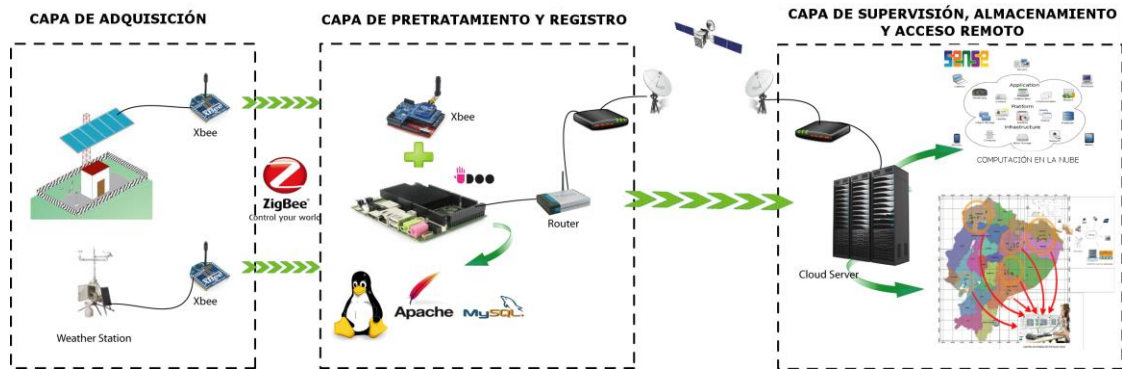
CAPA DE ADQUISICIÓN

Xbee

ZigBee
Control your world

Weather Station

Xbee

CAPA DE PRETRATAMIENTO Y REGISTRO

Xbee

UDOO

Router

Apache

MySQL

CAPA DE SUPERVISIÓN, ALMACENAMIENTO Y ACCESO REMOTO

SENSE

Application

Platform

Infrastructure

COMPUTACIÓN EN LA NUBE

Cloud Server